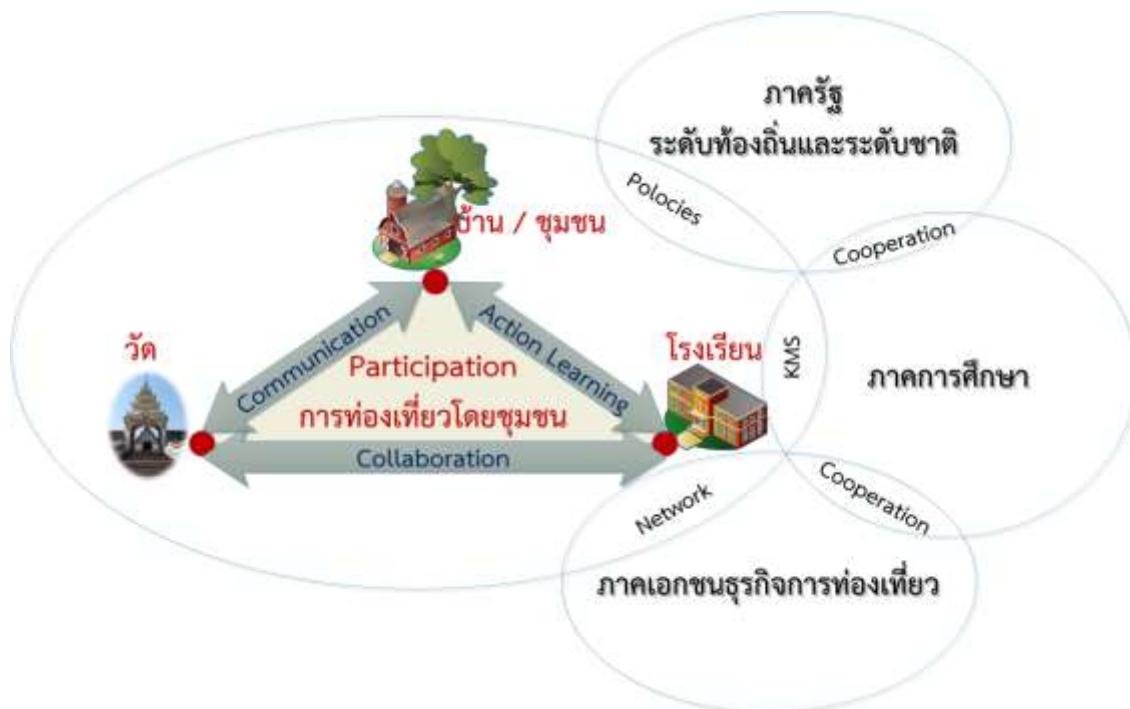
ภาครัฐ
ระดับท้องถิ่นและระดับชาติ

Polocies

บ้าน / ชุมชน

Cooperation

วัด

Communication

Action Learning

โรงเรียน

KMS

ภาคการศึกษา

Participation
การท่องเที่ยวโดยชุมชน

Collaboration

Network

Cooperation

ภาคเอกชนธุรกิจการท่องเที่ยว